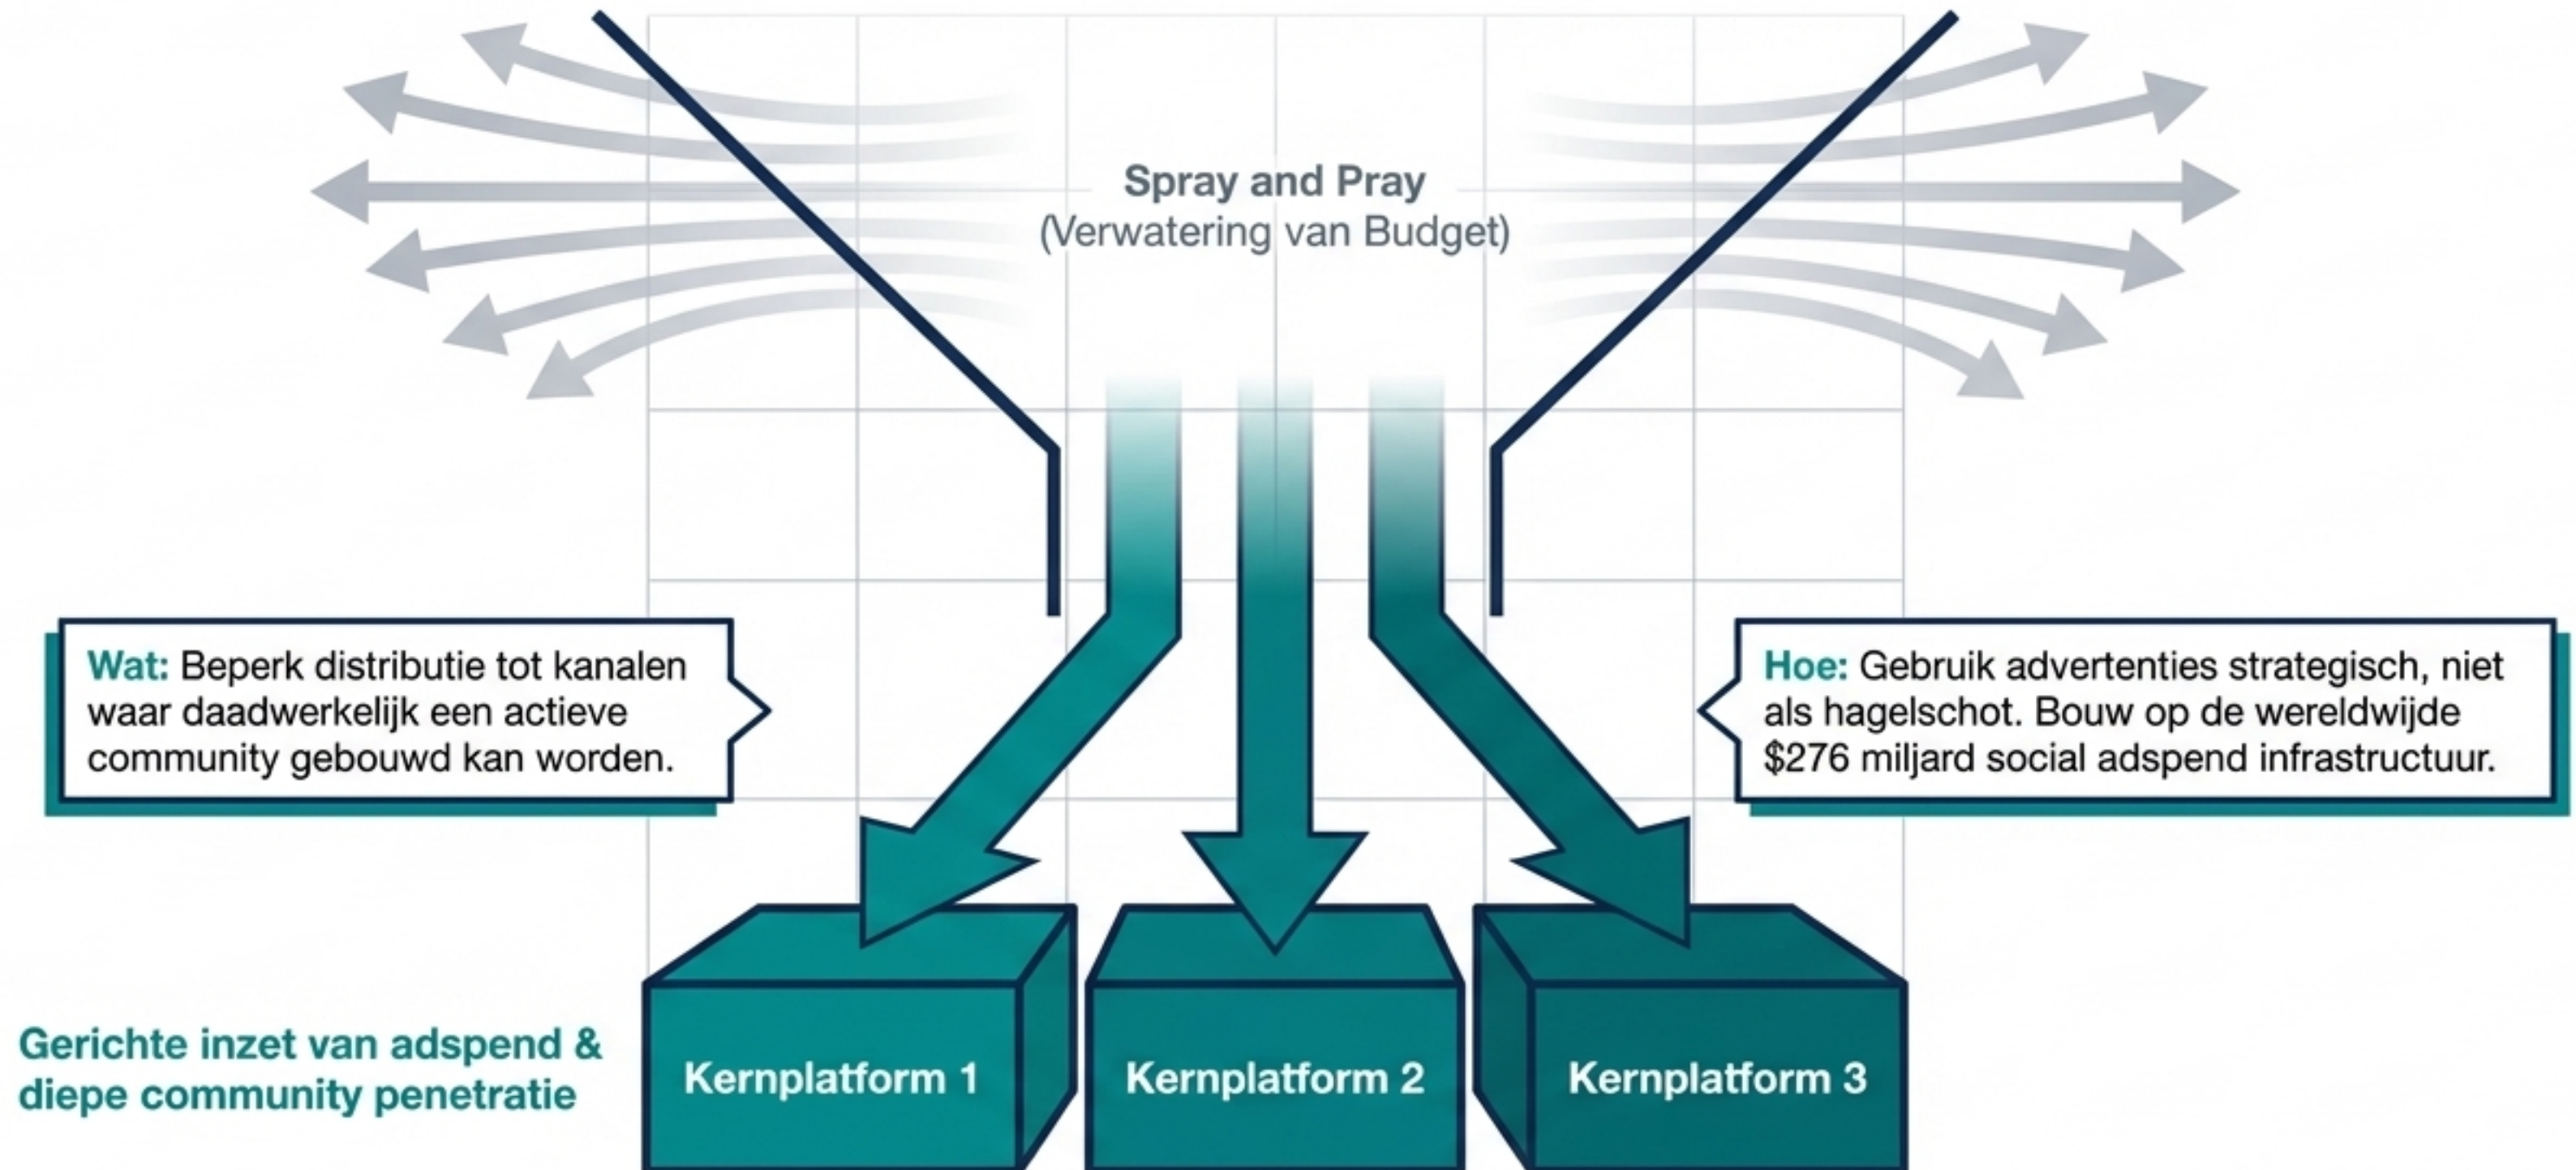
Spray and Pray
(Verwatering van Budget)

Wat: Beperk distributie tot kanalen waar daadwerkelijk een actieve community gebouwd kan worden.

Hoe: Gebruik advertenties strategisch, niet als hagelschot. Bouw op de wereldwijde $276 miljard social adspend infrastructuur.

Gerichte inzet van adspend & diepe community penetratie

Kernplatform 1

Kernplatform 2

Kernplatform 3